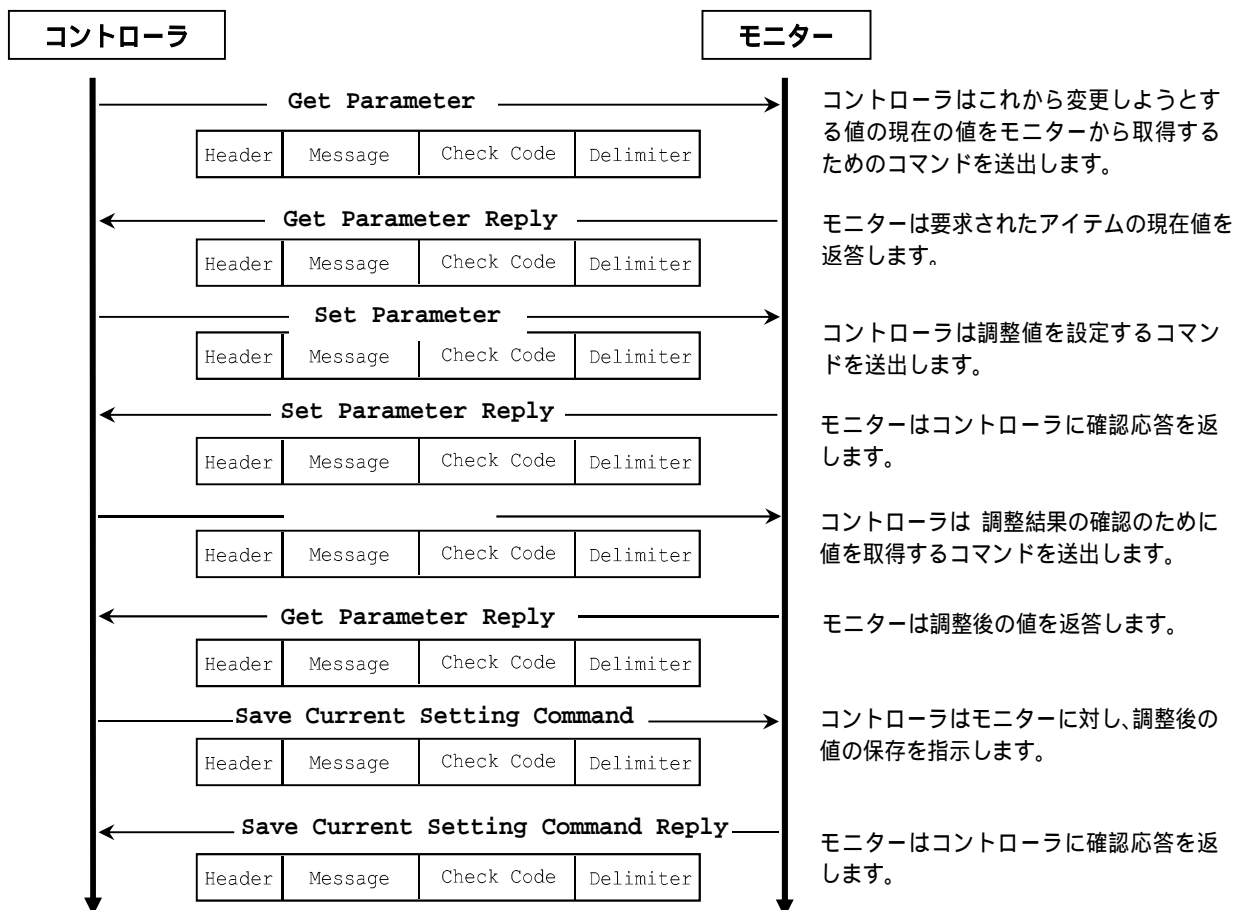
コントローラ

モニター

Get Parameter

| Header | Message | Check Code | Delimiter |
|---|---|---|---|

コントローラはこれから変更しようとする値の現在の値をモニターから取得するためのコマンドを送出します。

Get Parameter Reply

| Header | Message | Check Code | Delimiter |
|---|---|---|---|

モニターは要求されたアイテムの現在値を返答します。

Set Parameter

| Header | Message | Check Code | Delimiter |
|---|---|---|---|

コントローラは調整値を設定するコマンドを送出します。

Set Parameter Reply

| Header | Message | Check Code | Delimiter |
|---|---|---|---|

モニターはコントローラに確認応答を返します。

| Header | Message | Check Code | Delimiter |
|---|---|---|---|

コントローラは 調整結果の確認のために値を取得するコマンドを送出します。

Get Parameter Reply

| Header | Message | Check Code | Delimiter |
|---|---|---|---|

モニターは調整後の値を返答します。

Save Current Setting Command

| Header | Message | Check Code | Delimiter |
|---|---|---|---|

コントローラはモニターに対し、調整後の値の保存を指示します。

Save Current Setting Command Reply

| Header | Message | Check Code | Delimiter |
|---|---|---|---|

モニターはコントローラに確認応答を返します。